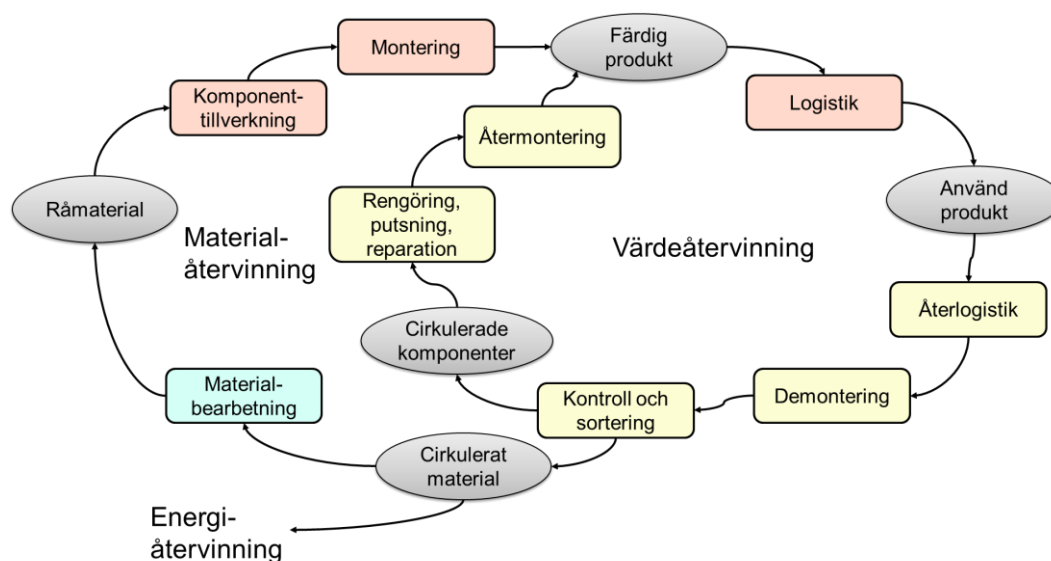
Montering

Färdig produkt

Komponenttillverkning

Logistik

Återmontering

Använd produkt

Råmaterial

Rengöring, putsning, reparation

Materialåtervinning

Värdeåtervinning

Återlogistik

Cirkulerade komponenter

Materialbearbetning

Kontroll och sortering

Demontering

Cirkulerat material

Energiåtervinning